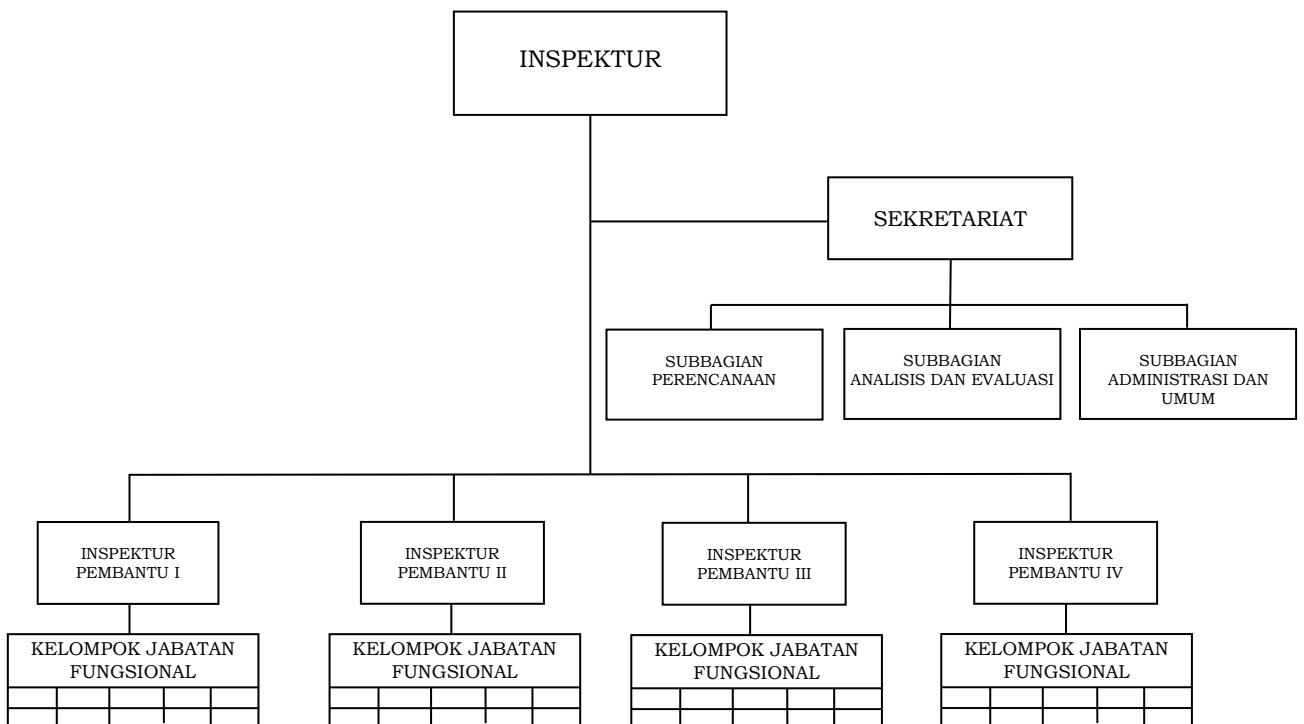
INSPEKTUR

SEKRETARIAT

SUBBAGIAN PERENCANAAN

SUBBAGIAN ANALISIS DAN EVALUASI

SUBBAGIAN ADMINISTRASI DAN UMUM

INSPEKTUR PEMBANTU I

INSPEKTUR PEMBANTU II

INSPEKTUR PEMBANTU III

INSPEKTUR PEMBANTU IV

KELOMPOK JABATAN FUNGSIONAL

KELOMPOK JABATAN FUNGSIONAL

KELOMPOK JABATAN FUNGSIONAL

KELOMPOK JABATAN FUNGSIONAL